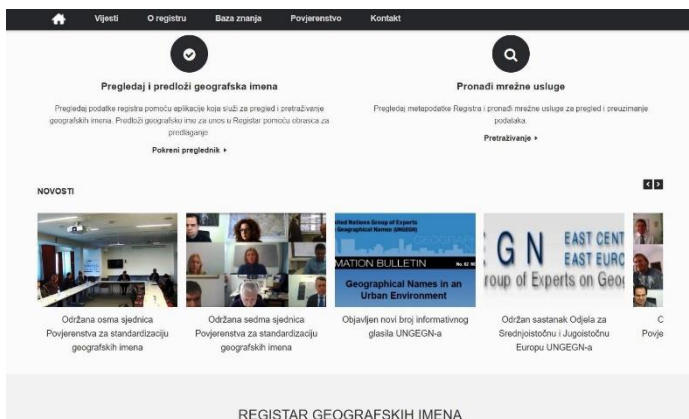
Vijesti O registru Baza znanja Povjerenstvo Kontakt

Pregledaj i predloži geografska imena

Pregledaj podatke registra pomoću aplikacije koja služi za pregled i pretraživanje geografskih imena. Predloži geografsko ime za unos u Registar pomoću obrasca za predlaganje

Pokreni preglednik ▸

Pronađi mrežne usluge

Pregledaj metapodatke Registra i pronađi mrežne usluge za pregled i preuzimanje podataka.

Pretraživanje ▸

NOVOSTI

United Nations Group of Experts on Geographical Names (UNGEGN)
MATION BULLETIN No. 62
Geographical Names in an Urban Environment

G N EAST CENT
EAST EURO
roup of Experts on Geog

Održana osma sjednica Povjerenstva za standardizaciju geografskih imena

Održana sedma sjednica Povjerenstva za standardizaciju geografskih imena

Objavljen novi broj informativnog glasila UNGEGN-a

Održan sastanak Odjela za Srednjoistočnu i Jugoistočnu Europu UNGEGN-a

C
Povje

REGISTAR GEOGRAFSKIH IMENA